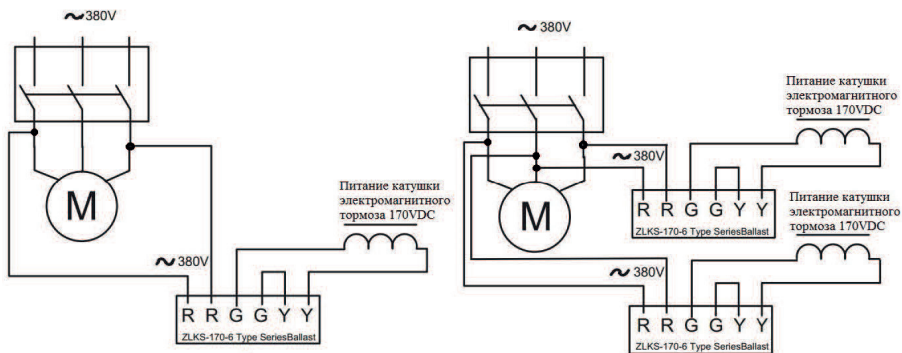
~380V

M

Питание катушки электромагнитного тормоза 170VDC

~380V

R R G G Y Y

ZLKS-170-6 Type SeriesBallast

~380V

Питание катушки электромагнитного тормоза 170VDC

~380V

M

R R G G Y Y

ZLKS-170-6 Type SeriesBallast

Питание катушки электромагнитного тормоза 170VDC

~380V

R R G G Y Y

ZLKS-170-6 Type SeriesBallast